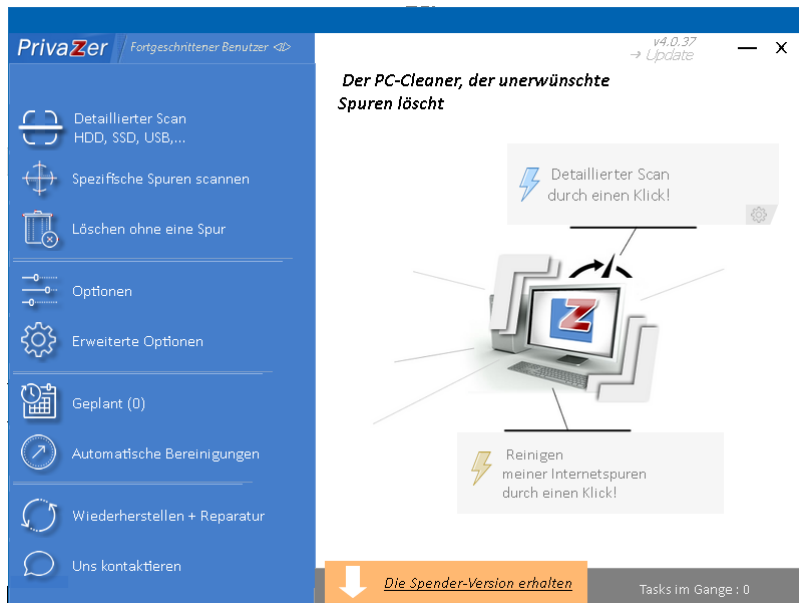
PrivaZer | Fortgeschrittener Benutzer <I>

v4.0.37
→ Update

Der PC-Cleaner, der unerwünschte Spuren löscht

Detaillierter Scan
HDD, SSD, USB,...

Spezifische Spuren scannen

Löschen ohne eine Spur

Optionen

Erweiterte Optionen

Geplant (0)

Automatische Bereinigungen

Wiederherstellen + Reparatur

Uns kontaktieren

Detaillierter Scan
durch einen Klick!

Reinigen
meiner Internetspuren
durch einen Klick!

Die Spender-Version erhalten

Tasks im Gange : 0